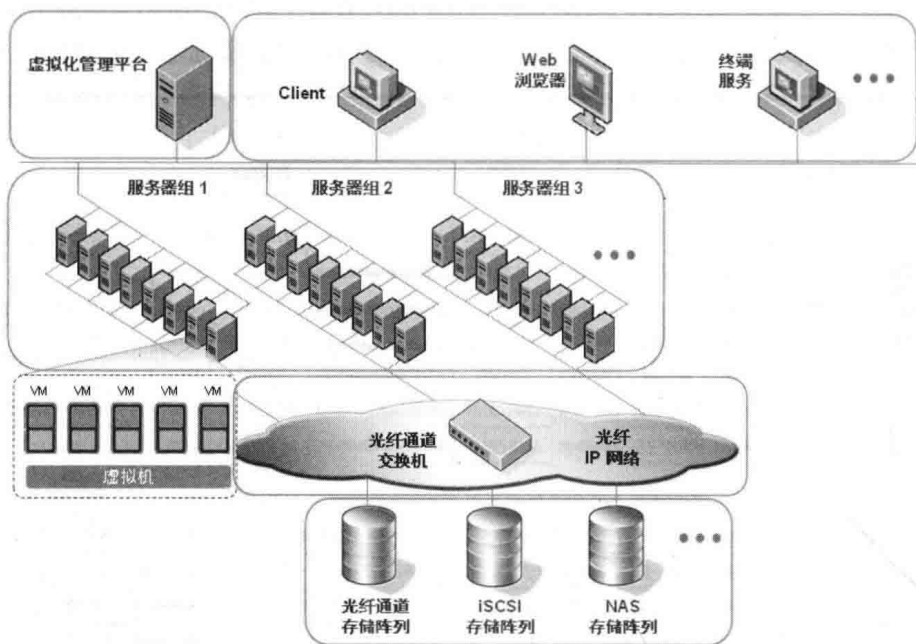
虚拟化管理平台

Client

Web
浏览器

终端
服务

• • •

服务器组 1

服务器组 2

服务器组 3

• • •

VM VM VM VM VM

虚拟机

光纤通道
交换机

光纤
IP 网络

• • •

光纤通道
存储阵列

iSCSI
存储阵列

NAS
存储阵列